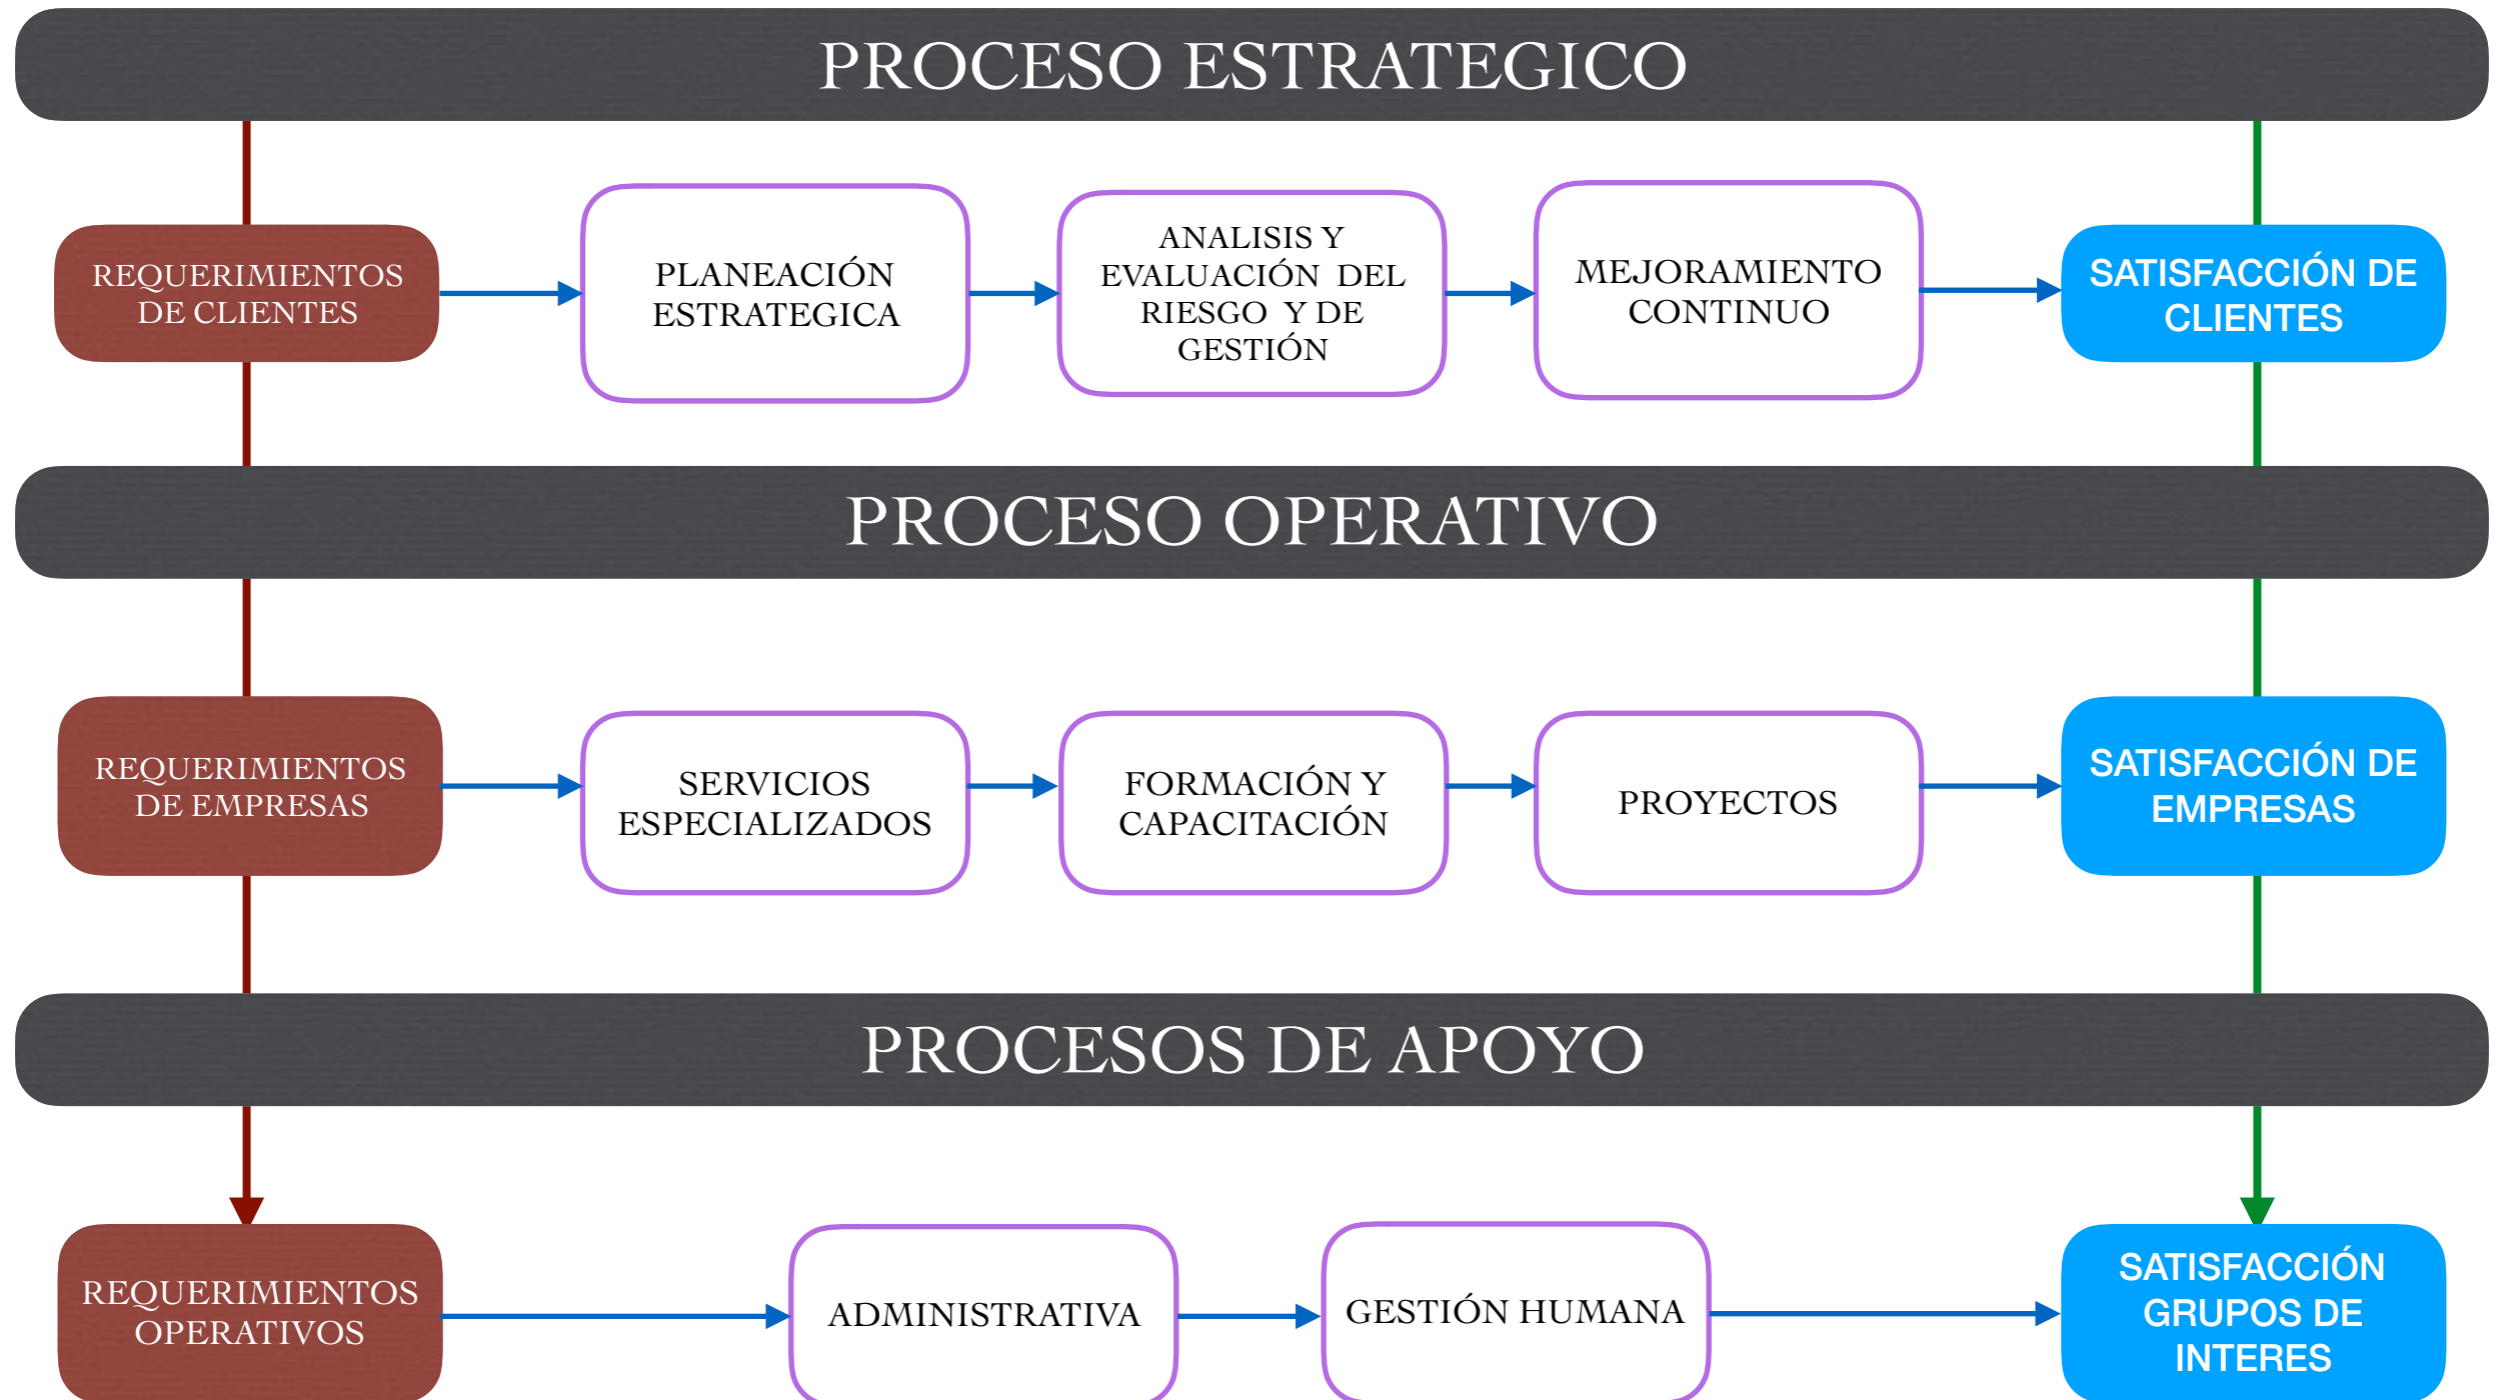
PROCESO ESTRATEGICO

REQUERIMIENTOS DE CLIENTES

PLANEACIÓN ESTRATEGICA

ANALISIS Y EVALUACIÓN DEL RIESGO Y DE GESTIÓN

MEJORAMIENTO CONTINUO

SATISFACCIÓN DE CLIENTES

PROCESO OPERATIVO

REQUERIMIENTOS DE EMPRESAS

SERVICIOS ESPECIALIZADOS

FORMACIÓN Y CAPACITACIÓN

PROYECTOS

SATISFACCIÓN DE EMPRESAS

PROCESOS DE APOYO

REQUERIMIENTOS OPERATIVOS

ADMINISTRATIVA

GESTIÓN HUMANA

SATISFACCIÓN GRUPOS DE INTERES